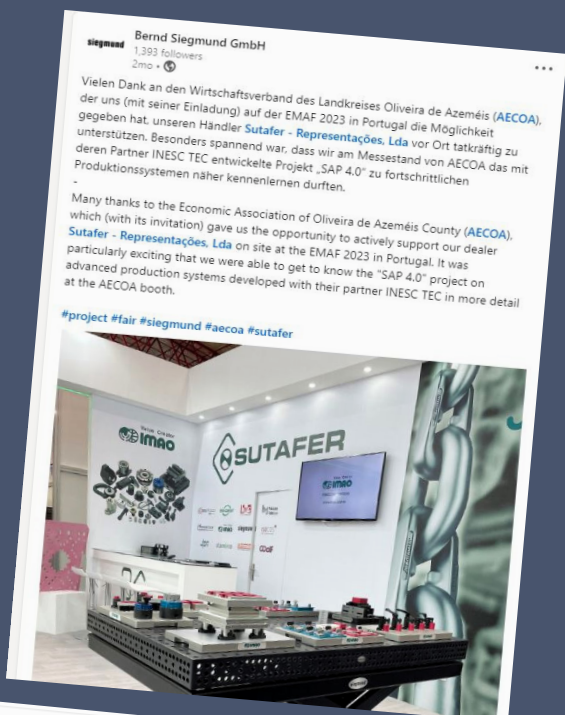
siegmund

Bernd Siegmund GmbH
1,393 followers
2mo •

...

Vielen Dank an den Wirtschaftsverband des Landkreises Oliveira de Azeméis (AECOA), der uns (mit seiner Einladung) auf der EMAF 2023 in Portugal die Möglichkeit gegeben hat, unseren Händler Sutafer - Representações, Lda vor Ort tatkräftig zu unterstützen. Besonders spannend war, dass wir am Messestand von AECOA das mit deren Partner INESC TEC entwickelte Projekt „SAP 4.0" zu fortschrittlichen Produktionssystemen näher kennenlernen durften.
-
Many thanks to the Economic Association of Oliveira de Azeméis County (AECOA), which (with its invitation) gave us the opportunity to actively support our dealer Sutafer - Representações, Lda on site at the EMAF 2023 in Portugal. It was particularly exciting that we were able to get to know the "SAP 4.0" project on advanced production systems developed with their partner INESC TEC in more detail at the AECOA booth.

#project #fair #siegmund #aecoa #sutafer

IMAO

SUTAFER

IMAO